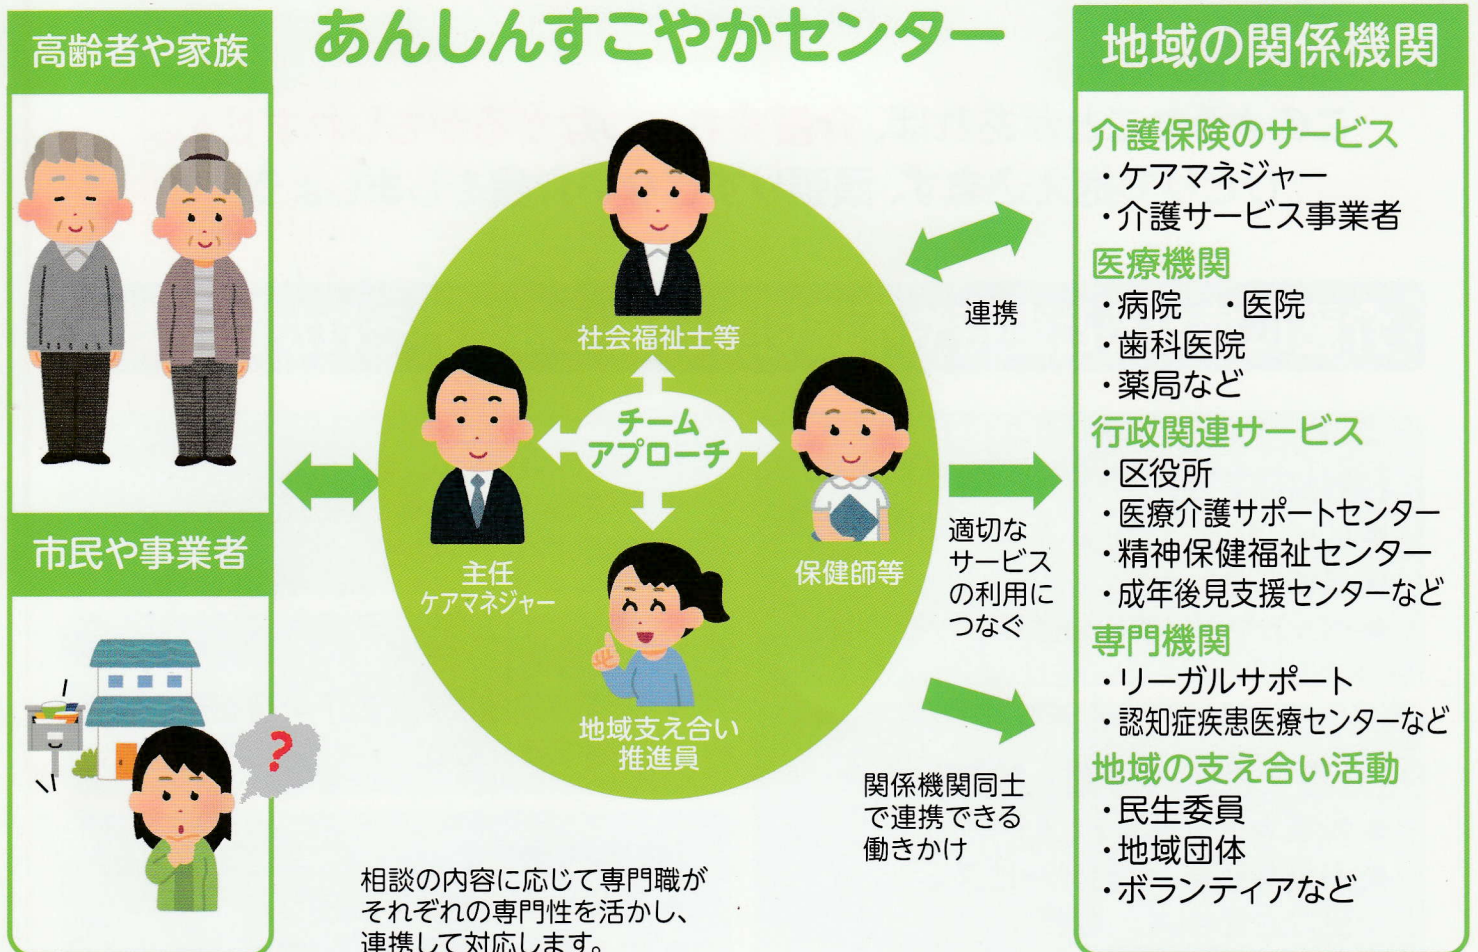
高齢者や家族

市民や事業者

あんしんすこやかセンター

社会福祉士等

チーム
アプローチ

主任
ケアマネジャー

保健師等

地域支え合い
推進員

相談の内容に応じて専門職がそれぞれの専門性を活かし、連携して対応します。

連携

適切なサービスの利用につなぐ

関係機関同士で連携できる働きかけ

地域の関係機関

介護保険のサービス
・ケアマネジャー
・介護サービス事業者

医療機関
・病院　・医院
・歯科医院
・薬局など

行政関連サービス
・区役所
・医療介護サポートセンター
・精神保健福祉センター
・成年後見支援センターなど

専門機関
・リーガルサポート
・認知症疾患医療センターなど

地域の支え合い活動
・民生委員
・地域団体
・ボランティアなど